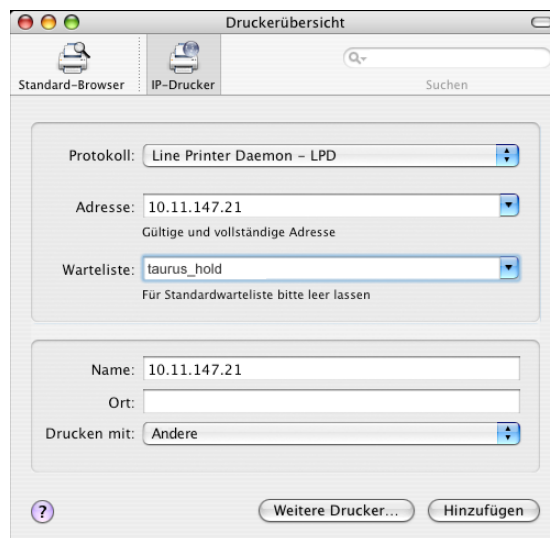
Druckerübersicht

Standard-Browser
IP-Drucker
Suchen

Protokoll: Line Printer Daemon - LPD

Adresse: 10.11.147.21
Gültige und vollständige Adresse

Warteliste: taurus_hold
Für Standardwarteliste bitte leer lassen

Name: 10.11.147.21
Ort:
Drucken mit: Andere

?
Weitere Drucker...
Hinzufügen